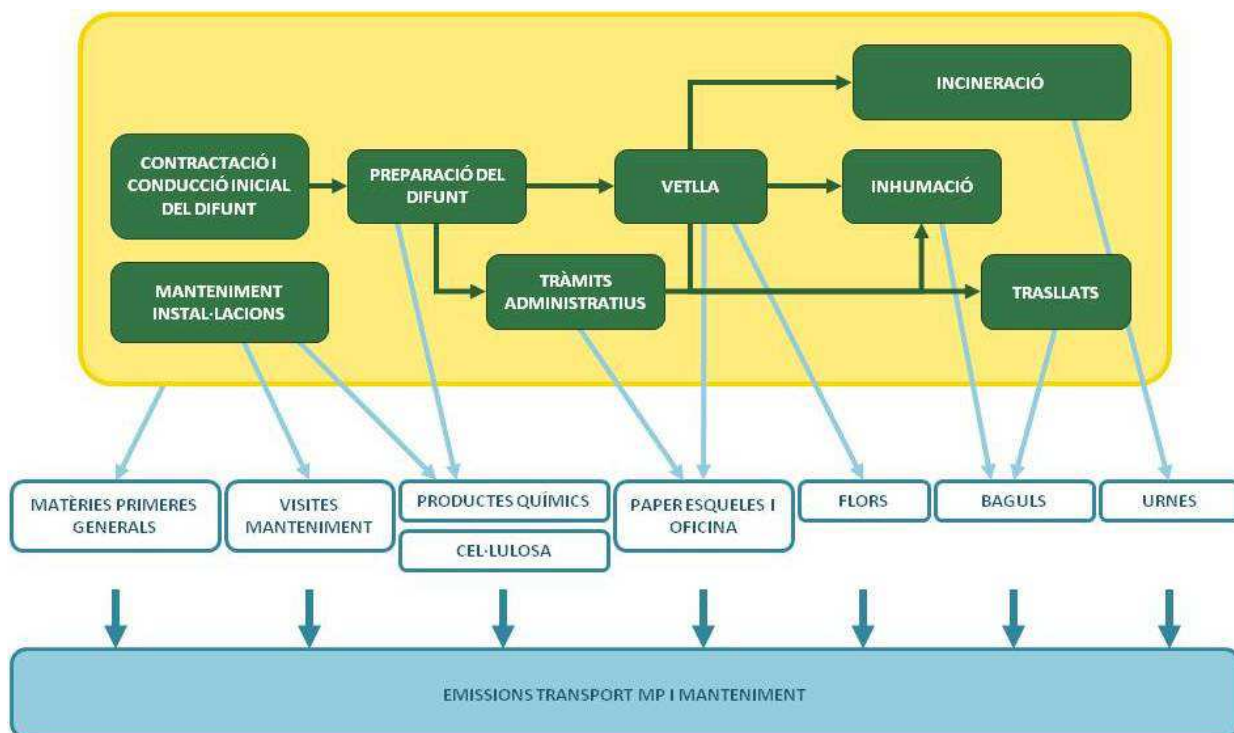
INCINERACIÓ

CONTRACTACIÓ I CONDUCCIÓ INICIAL DEL DIFUNT

PREPARACIÓ DEL DIFUNT

VETLLA

INHUMACIÓ

MANTENIMENT INSTAL·LACIONS

TRÀMITS ADMINISTRATIUS

TRASLLATS

MATÈRIES PRIMERES GENERALS

VISITES MANTENIMENT

PRODUCTES QUÍMICS

CEL·LULOSA

PAPER ESQUELES I OFICINA

FLORS

BAGULS

URNES

EMISSIONS TRANSPORT MP I MANTENIMENT